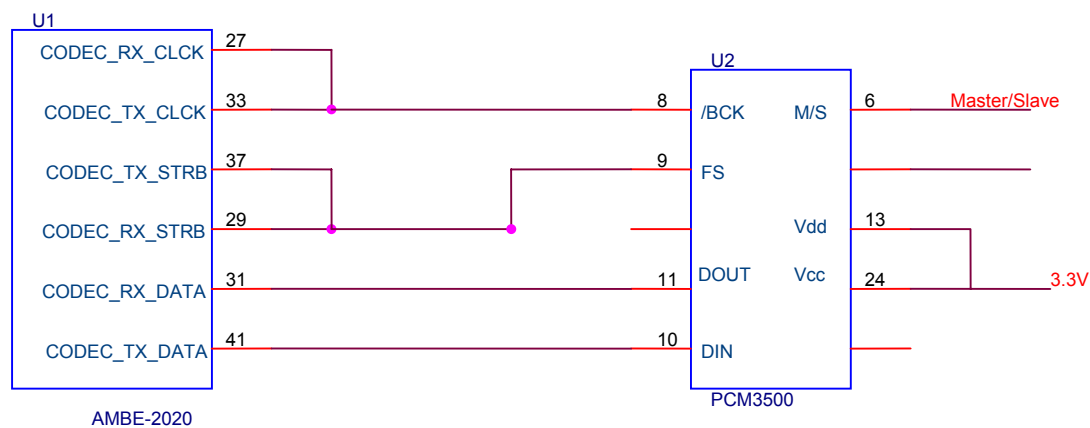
U1

CODEC_RX_CLCK 27

CODEC_TX_CLCK 33

CODEC_TX_STRB 37

CODEC_RX_STRB 29

CODEC_RX_DATA 31

CODEC_TX_DATA 41

AMBE-2020

U2

8 /BCK

9 FS

11 DOUT

10 DIN

M/S 6

Vdd 13

Vcc 24

PCM3500

Master/Slave

3.3V